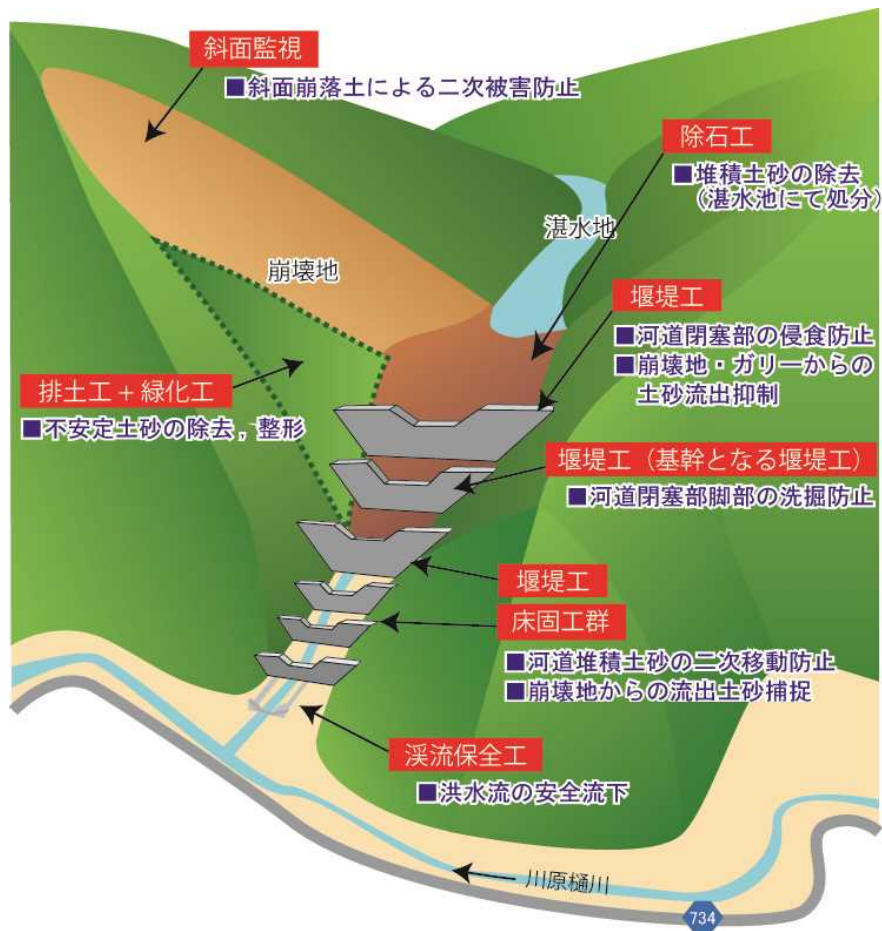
斜面監視
■斜面崩落土による二次被害防止

除石工
■堆積土砂の除去（湛水池にて処分）

湛水地

崩壊地

堰堤工
■河道閉塞部の侵食防止
■崩壊地・ガリーからの土砂流出抑制

排土工＋緑化工
■不安定土砂の除去，整形

堰堤工（基幹となる堰堤工）
■河道閉塞部脚部の洗掘防止

堰堤工

床固工群
■河道堆積土砂の二次移動防止
■崩壊地からの流出土砂捕捉

渓流保全工
■洪水流の安全流下

川原樋川

734